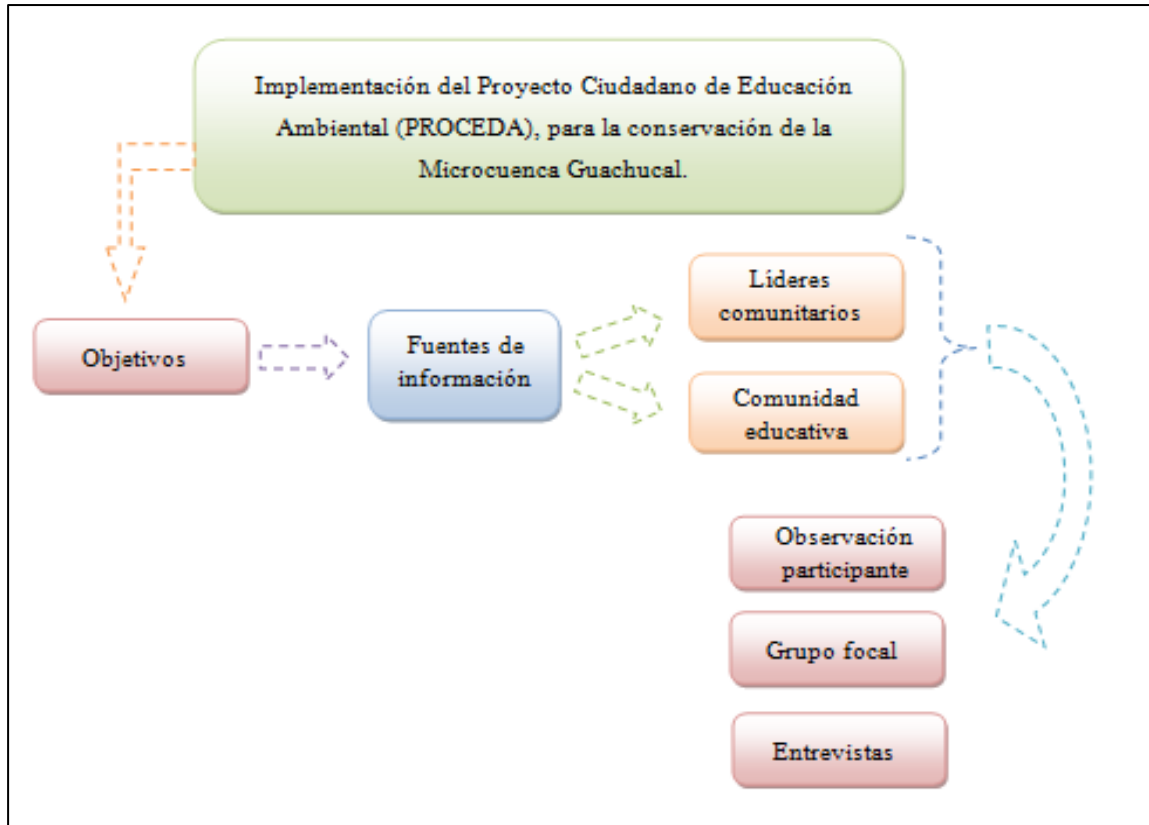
Implementación del Proyecto Ciudadano de Educación Ambiental (PROCEDA), para la conservación de la Microcuenca Guachucal.

Objetivos

Fuentes de información

Líderes comunitarios

Comunidad educativa

Observación participante

Grupo focal

Entrevistas